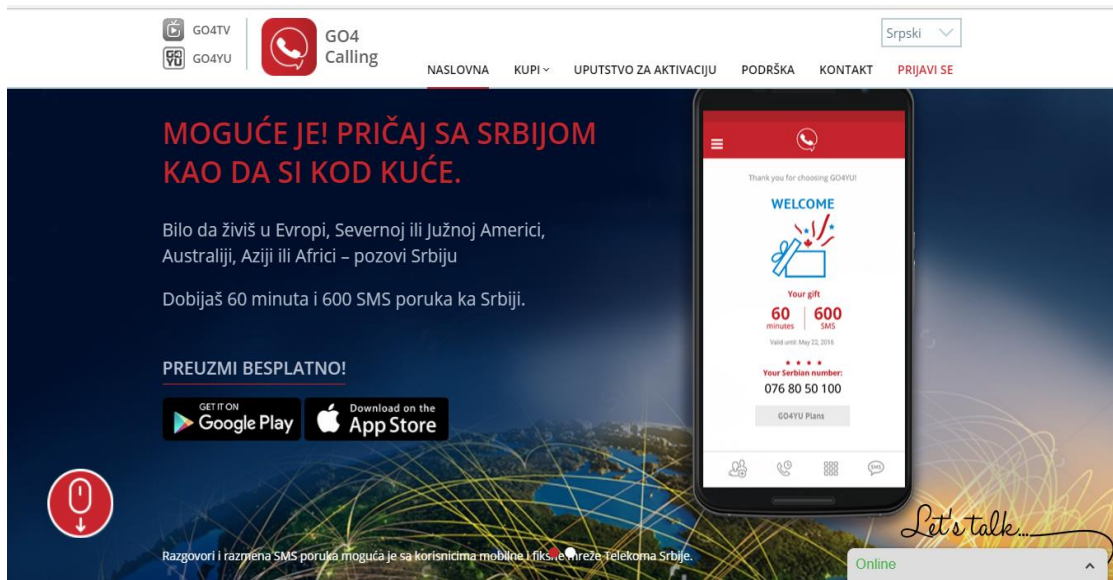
GO4TV
GO4YU
GO4 Calling

Srpski

NASLOVNA KUPI UPUTSTVO ZA AKTIVACIJU PODRŠKA KONTAKT PRIJAVI SE

MOGUĆE JE! PRIČAJ SA SRBIJOM KAO DA SI KOD KUĆE.

Bilo da živiš u Evropi, Severnoj ili Južnoj Americi, Australiji, Aziji ili Africi – pozovi Srbiju

Dobijaš 60 minuta i 600 SMS poruka ka Srbiji.

PREUZMI BESPLATNO!

GET IT ON Google Play
Download on the App Store

Thank you for choosing GO4YU!
WELCOME
Your gift
60 minutes
600 SMS
Valid until May 22, 2016
Your Serbian number:
076 80 50 100
GO4YU Plans

Razgovori i razmena SMS poruka moguća je sa korisnicima mobilne i fiksne mreže Telekoma Srbije.

Let's talk...
Online